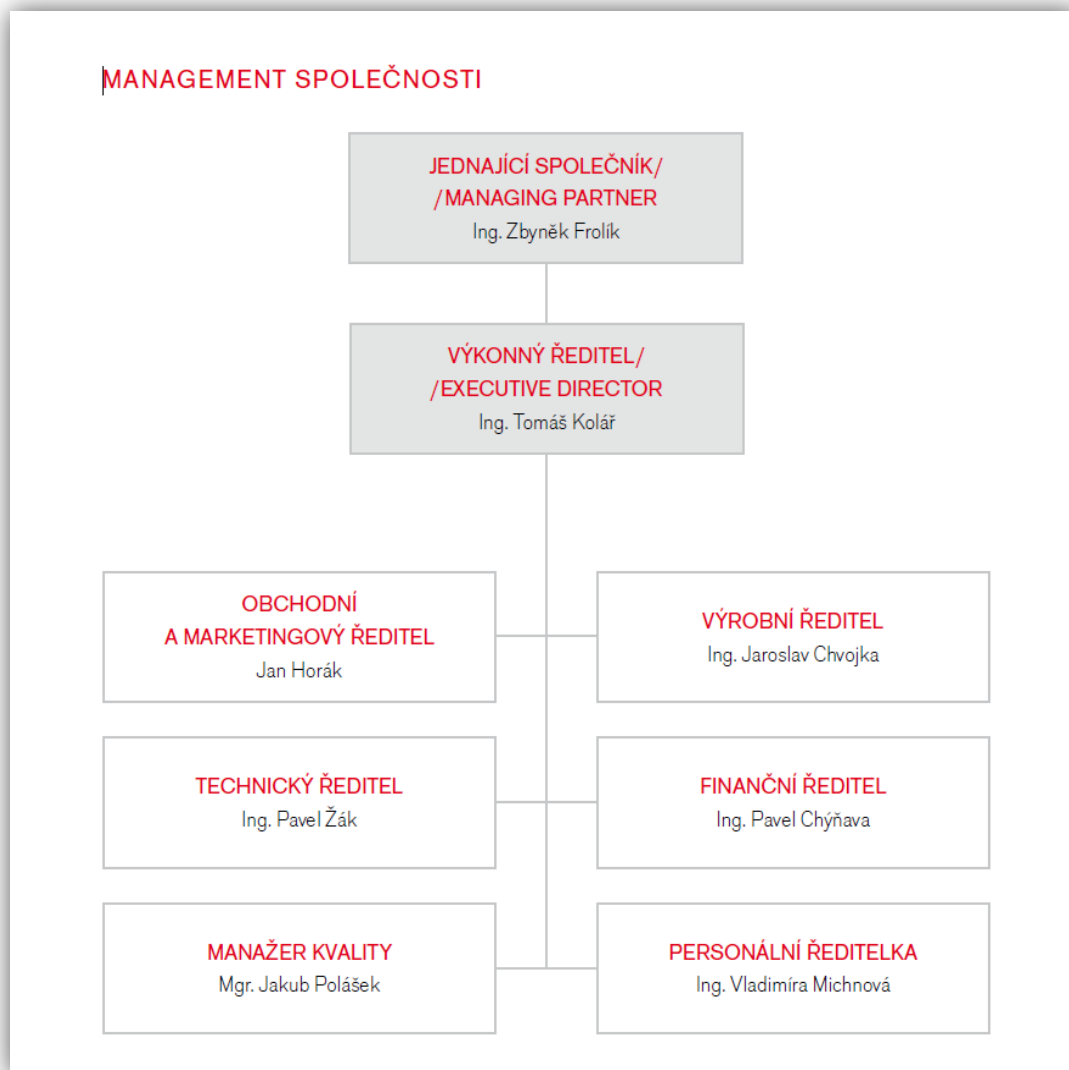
MANAGEMENT SPOLEČNOSTI

JEDNAJÍCÍ SPOLEČNÍK/
/MANAGING PARTNER
Ing. Zbyněk Frolík

VÝKONNÝ ŘEDITEL/
/EXECUTIVE DIRECTOR
Ing. Tomáš Kolář

OBCHODNÍ
A MARKETINGOVÝ ŘEDITEL
Jan Horák

VÝROBNÍ ŘEDITEL
Ing. Jaroslav Chvojka

TECHNICKÝ ŘEDITEL
Ing. Pavel Žák

FINANČNÍ ŘEDITEL
Ing. Pavel Chýňava

MANAŽER KVALITY
Mgr. Jakub Polášek

PERSONÁLNÍ ŘEDITELKA
Ing. Vladimíra Michnová